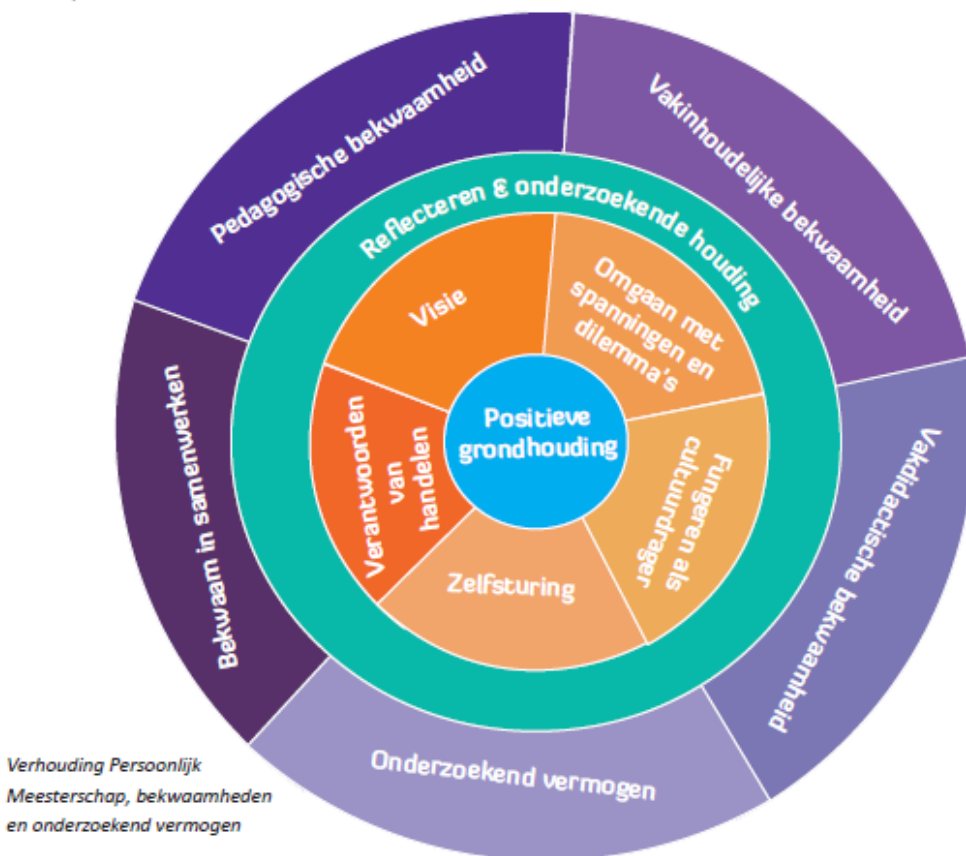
Pedagogische bekwaamheid

Vakinhoudelijke bekwaamheid

Vakdidactische bekwaamheid

Onderzoekend vermogen

Bekwaam in samenwerken

Reflecteren & onderzoekende houding

Visie

Omgaan met spanningen en dilemma's

Fungeren als cultuurdrager

Zelfsturing

Verantwoorden van handelen

Positieve grondhouding

Verhouding Persoonlijk Meesterschap, bekwaamheden en onderzoekend vermogen